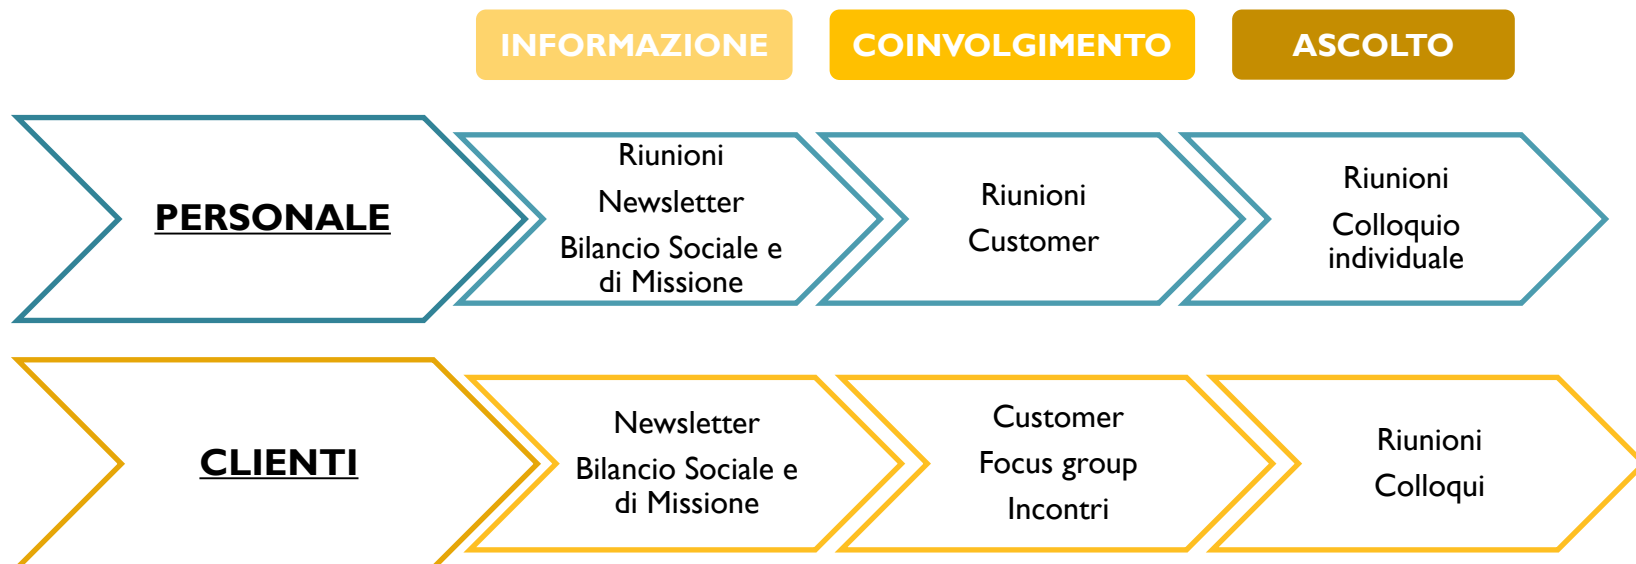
INFORMAZIONE

COINVOLGIMENTO

ASCOLTO

PERSONALE

Riunioni

Newsletter

Bilancio Sociale e di Missione

Riunioni

Customer

Riunioni

Colloquio individuale

CLIENTI

Newsletter

Bilancio Sociale e di Missione

Customer

Focus group

Incontri

Riunioni

Colloqui